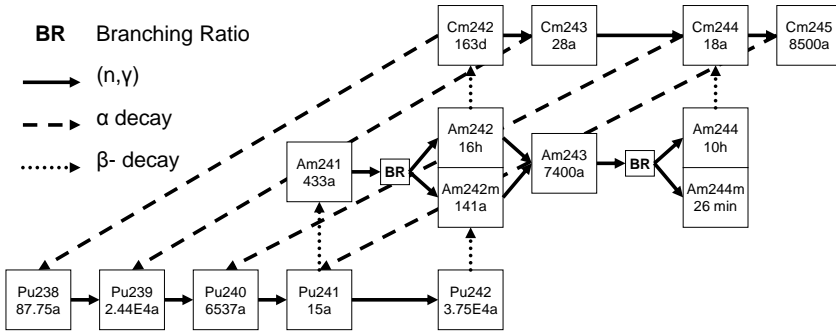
**BR** Branching Ratio

(n,γ)

α decay

β- decay

Cm242
163d

Cm243
28a

Cm244
18a

Cm245
8500a

Am242
16h

Am242m
141a

Am243
7400a

BR

Am244
10h

Am244m
26 min

Am241
433a

BR

Pu238
87.75a

Pu239
2.44E4a

Pu240
6537a

Pu241
15a

Pu242
3.75E4a